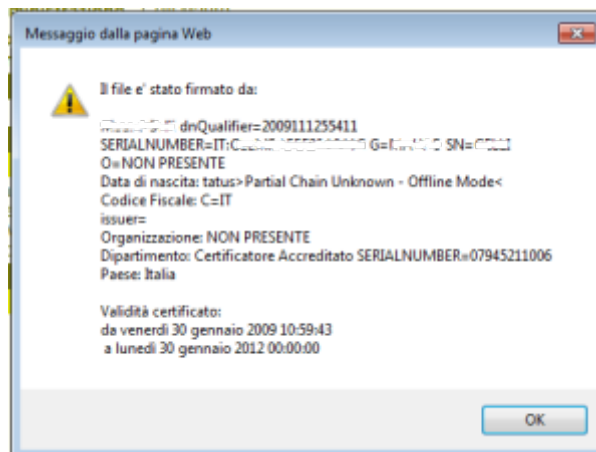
Messaggio dalla pagina Web

Il file e' stato firmato da:

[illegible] dnQualifier=2009111255411
SERIALNUMBER=IT:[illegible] G=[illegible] SN=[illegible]
O=NON PRESENTE
Data di nascita: tatus>Partial Chain Unknown - Offline Mode<
Codice Fiscale: C=IT
issuer=
Organizzazione: NON PRESENTE
Dipartimento: Certificatore Accreditato SERIALNUMBER=07945211006
Paese: Italia

Validità certificato:
da venerdì 30 gennaio 2009 10:59:43
a lunedì 30 gennaio 2012 00:00:00

OK